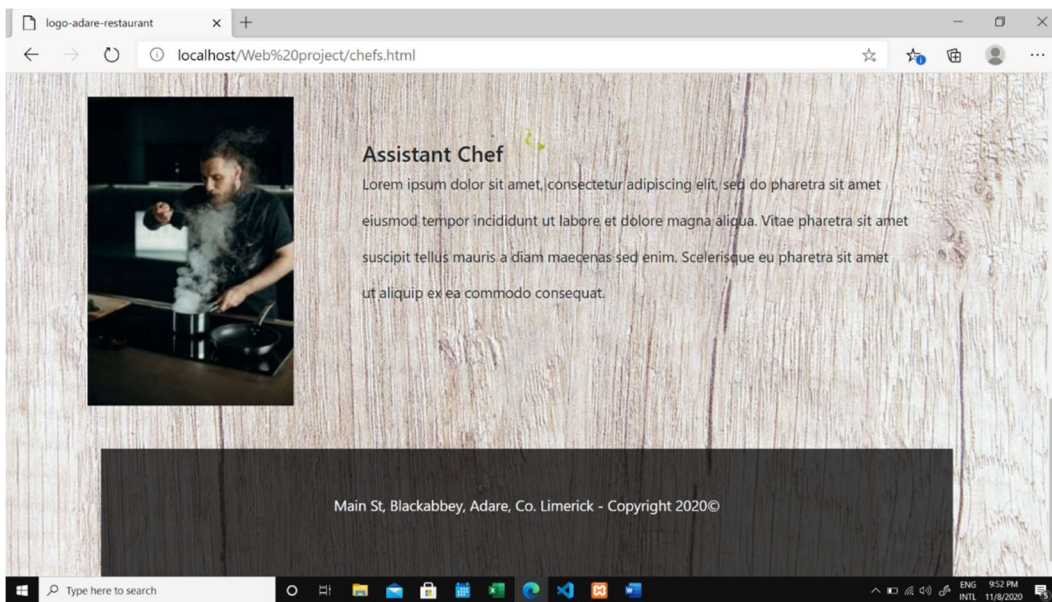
logo-adare-restaurant

localhost/Web%20project/chefs.html

Assistant Chef

Lorem ipsum dolor sit amet, consectetur adipiscing elit, sed do pharetra sit amet eiusmod tempor incididunt ut labore et dolore magna aliqua. Vitae pharetra sit amet suscipit tellus mauris a diam maecenas sed enim. Scelerisque eu pharetra sit amet ut aliquip ex ea commodo consequat.

Main St, Blackabbey, Adare, Co. Limerick - Copyright 2020©

Type here to search

ENG INTL 9:52 PM 11/8/2020